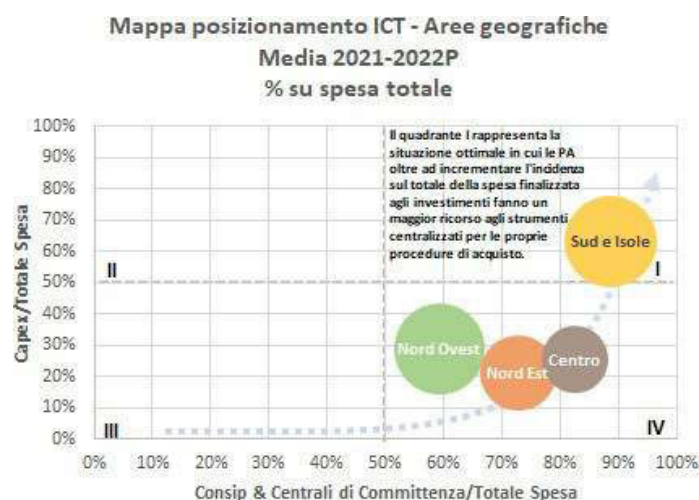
Mappa posizionamento ICT - Aree geografiche
Media 2021-2022P
% su spesa totale

Il quadrante I rappresenta la situazione ottimale in cui le PA oltre ad incrementare l'incidenza sul totale della spesa finalizzata agli investimenti fanno un maggior ricorso agli strumenti centralizzati per le proprie procedure di acquisto.

100%
90%
80%
70%
60%
50%
40%
30%
20%
10%
0%

Capex/Totale Spesa

II
I
III
IV

Sud e Isole
Nord Ovest
Nord Est
Centro

0% 10% 20% 30% 40% 50% 60% 70% 80% 90% 100%

Consip & Centrali di Committenza/Totale Spesa